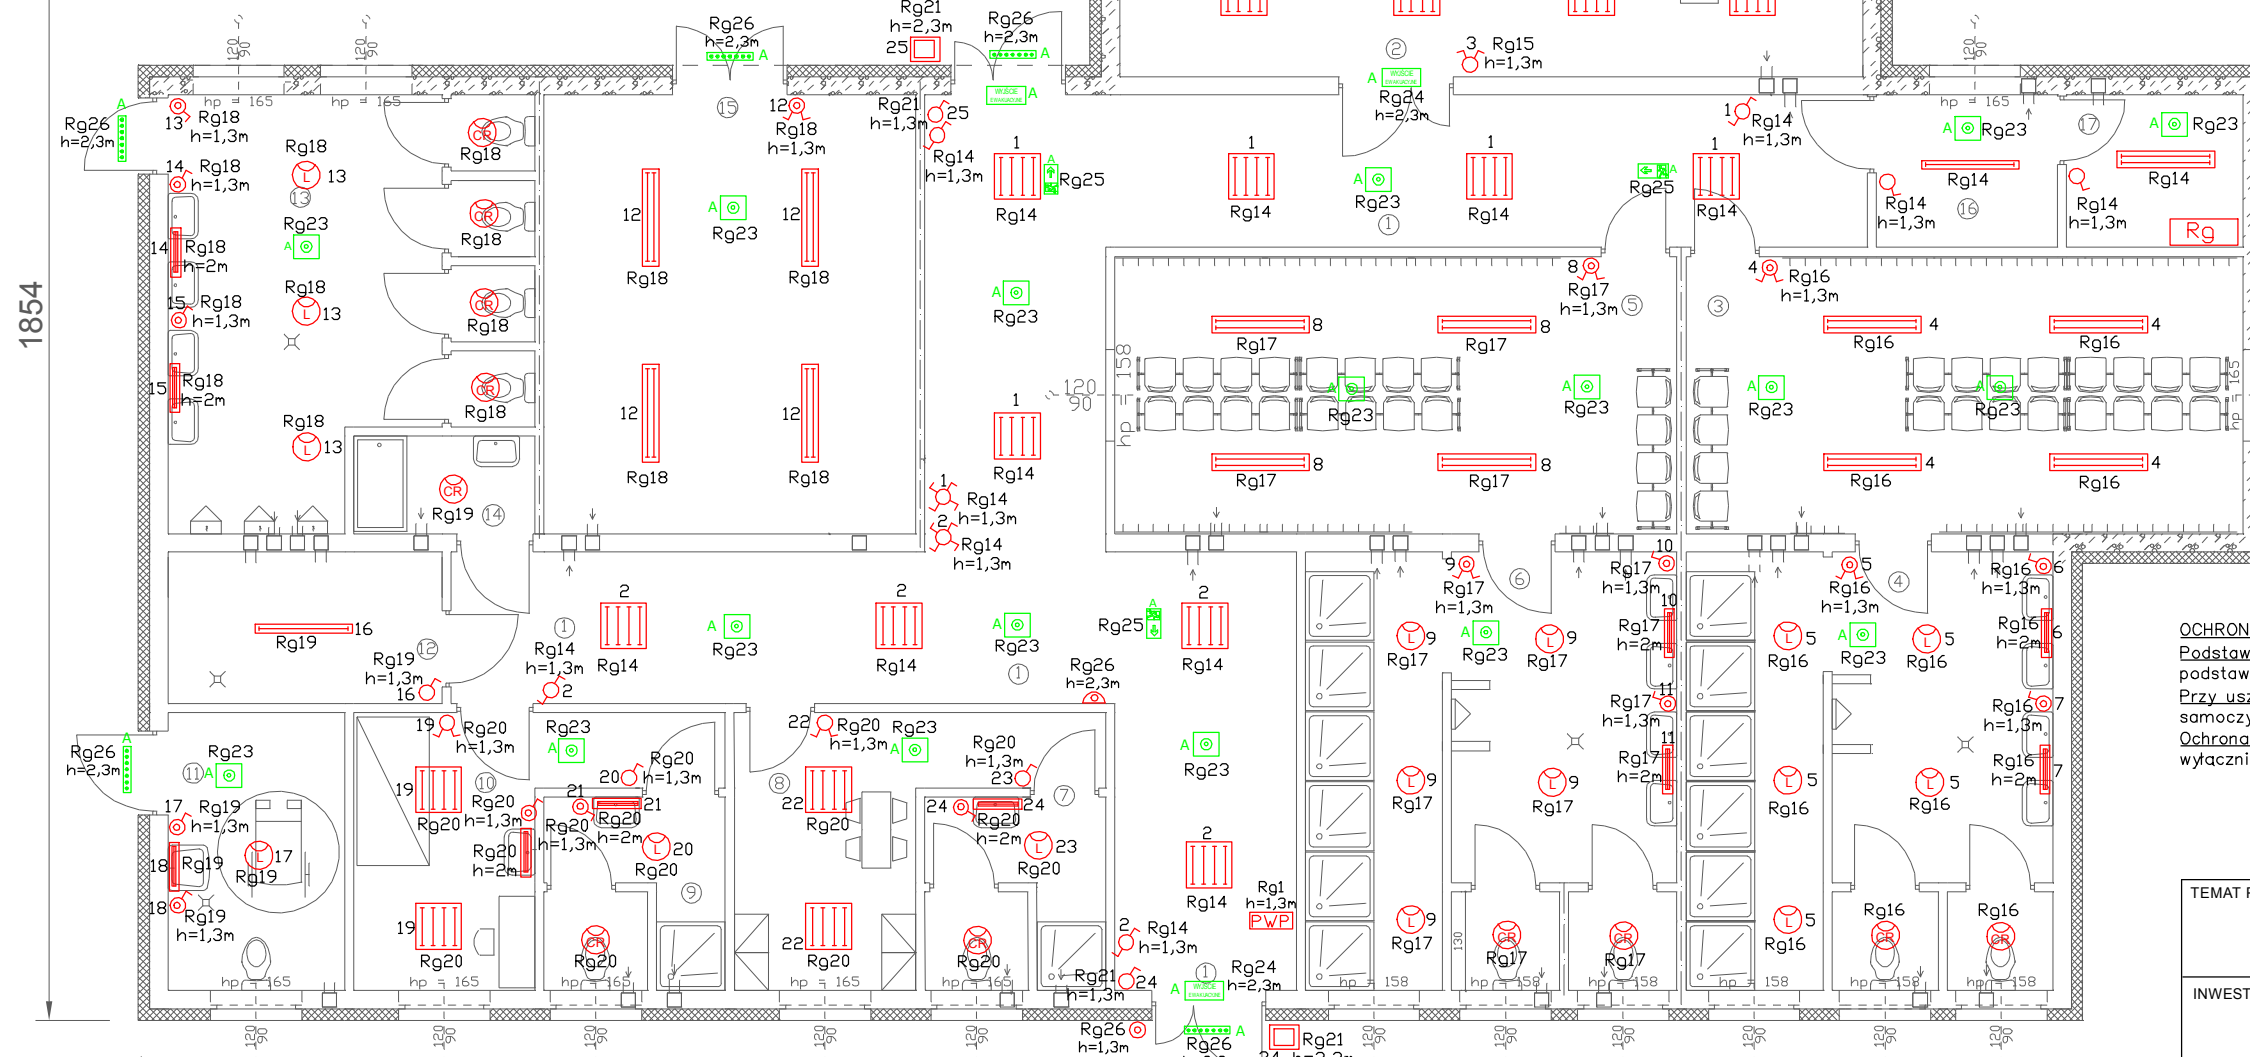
1854

Rg26
h=2,3m
Rg21
h=2,3m
25
Rg26
h=2,3m
A
A
3 Rg15
h=1,3m
2
A
Rg24
h=2,3m
A
hp = 165
hp = 165
hp = 165
Rg26
h=2,3m
13 Rg18
h=1,3m
Rg18
13
Rg18
14 Rg18
h=1,3m
13
Rg23
Rg18
14 Rg18
h=2m
15 Rg18
h=1,3m
Rg18
13
Rg18
15 Rg18
h=2m
Rg18
Rg18
13
Rg18
15
12 Rg18
h=1,3m
12
Rg18
A
Rg23
12
Rg18
12
Rg18
12
Rg18
12
Rg18
Rg21
h=1,3m
25
Rg14
h=1,3m
1
Rg14
Rg25
1
Rg14
A
Rg23
1
Rg14
1
Rg14
1
Rg14
h=1,3m
Rg25
1
Rg14
A Rg23
17
A Rg23
Rg14
Rg14
Rg14
h=1,3m
16
Rg14
h=1,3m
Rg
A
Rg23
A
Rg23
1
Rg14
8
Rg17
h=1,3m
5
3
4 Rg16
h=1,3m
Rg17 8
Rg17 8
Rg16 4
Rg16 4
120
90
158
hp =
A
Rg23
A
Rg23
A
Rg23
A
Rg23
165
hp =
Rg17 8
Rg17 8
Rg16 4
Rg16 4
1 Rg14
2 h=1,3m
Rg14
h=1,3m
CR
Rg19
14
Rg19
16
Rg19
h=1,3m
16
12
1
Rg14
h=1,3m
2
2
Rg14
A
Rg23
2
Rg14
A
Rg23
1
Rg25
Rg26
h=2,3m
2
Rg14
9 Rg17
h=1,3m
6
10
Rg17
h=1,3m
10
Rg17
h=2m
11
Rg17
h=1,3m
11
Rg17
h=2m
Rg17 9
A
Rg23
Rg17 9
5
Rg16
h=1,3m
4
Rg16 6
h=1,3m
Rg16 5
A
Rg23
Rg16 5
Rg16 6
h=2m
Rg16 7
h=1,3m
Rg16 7
h=2m
OCHRON
Podstaw
podstaw
Przy usz
samoczy
Ochrona
wyłączni
Rg26
h=2,3m
Rg23
11 A
19 Rg20
h=1,3m
Rg23
A
22 Rg20
h=1,3m
Rg23
A
Rg20
h=1,3m
23
7
Rg20
20 h=1,3m
A
Rg23
17 Rg19
h=1,3m
17
18 Rg19
Rg19
18
Rg19
h=1,3m
19
Rg20
10
Rg20
h=1,3m
21
21
Rg20
h=1,3m
Rg20
h=2m
20
Rg20
Rg20
h=2m
8
22
Rg20
24
24
Rg20
h=2m
23
Rg20
9
Rg17 9
Rg17 9
Rg16 5
Rg16 5
19
Rg20
CR
Rg20
22
Rg20
CR
Rg20
2
Rg14
Rg1
h=1,3m
PWP
2 Rg14
h=1,3m
Rg21 24
h=1,3m
1
Rg24
h=2,3m
A
Rg17 9
130
CR
Rg17
CR
Rg17
Rg16 5
Rg16
CR
Rg16
CR
hp = 165
hp = 165
hp = 165
hp = 165
hp = 165
hp = 158
hp = 158
hp = 158
hp = 158
hp = 158
hp = 158
Rg26
h=1,3m
Rg26
A
Rg21
24 h=2,3m
TEMAT P
INWEST
120
90